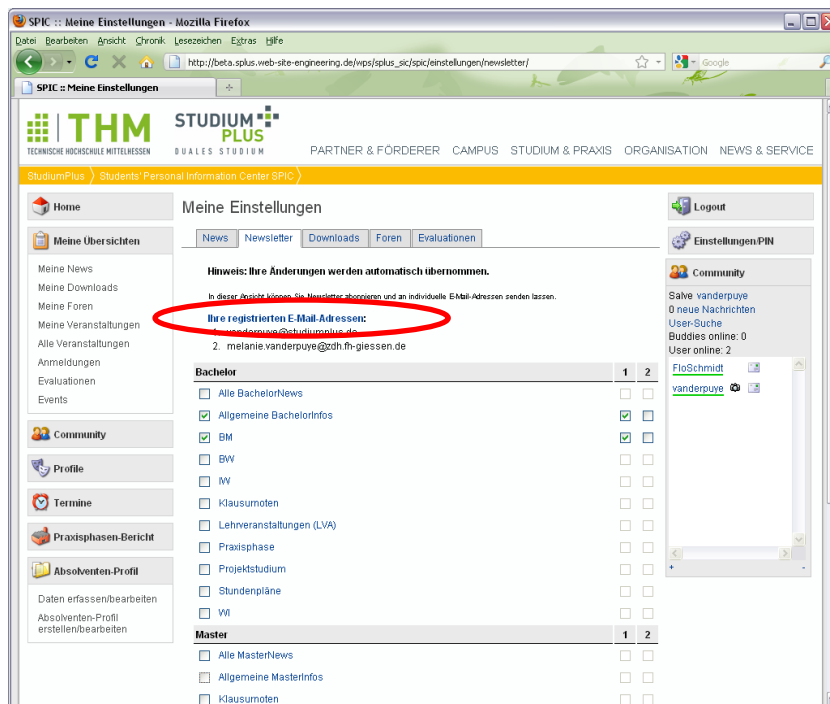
SPIC :: Meine Einstellungen - Mozilla Firefox

Datei Bearbeiten Ansicht Chronik Lesezeichen Extras Hilfe

http://beta.splus.web-site-engineering.de/wps/splus_sic/spic/einstellungen/newsletter/

Google

SPIC :: Meine Einstellungen

THM TECHNISCHE HOCHSCHULE MITTELHESSEN

STUDIUM PLUS DUALES STUDIUM

PARTNER & FÖRDERER CAMPUS STUDIUM & PRAXIS ORGANISATION NEWS & SERVICE

StudiumPlus 〉 Students' Personal Information Center SPIC 〉

Home

Meine Übersichten

Meine News
Meine Downloads
Meine Foren
Meine Veranstaltungen
Alle Veranstaltungen
Anmeldungen
Evaluationen
Events

Community

Profile

Termine

Praxisphasen-Bericht

Absolventen-Profil

Daten erfassen/bearbeiten
Absolventen-Profil erstellen/bearbeiten

Meine Einstellungen

News Newsletter Downloads Foren Evaluationen

Hinweis: Ihre Änderungen werden automatisch übernommen.

In dieser Ansicht können Sie Newsletter abonnieren und an individuelle E-Mail-Adressen senden lassen.

Ihre registrierten E-Mail-Adressen:
1. vanderpuye@studiumplus.de
2. melanie.vanderpuye@zdh.fh-giessen.de

| Bachelor | 1 | 2 |
|---|---|---|
| Alle BachelorNews | | |
| Allgemeine BachelorInfos | ☑ | ☐ |
| BM | ☑ | ☐ |
| BW | | |
| IW | | |
| Klausurnoten | | |
| Lehrveranstaltungen (LVA) | | |
| Praxisphase | | |
| Projektstudium | | |
| Stundenpläne | | |
| WI | | |

| Master | 1 | 2 |
|---|---|---|
| Alle MasterNews | | |
| Allgemeine MasterInfos | | |
| Klausurnoten | | |

Logout

Einstellungen/PIN

Community

Salve vanderpuye
0 neue Nachrichten
User-Suche
Buddies online: 0
User online: 2

FloSchmidt
vanderpuye